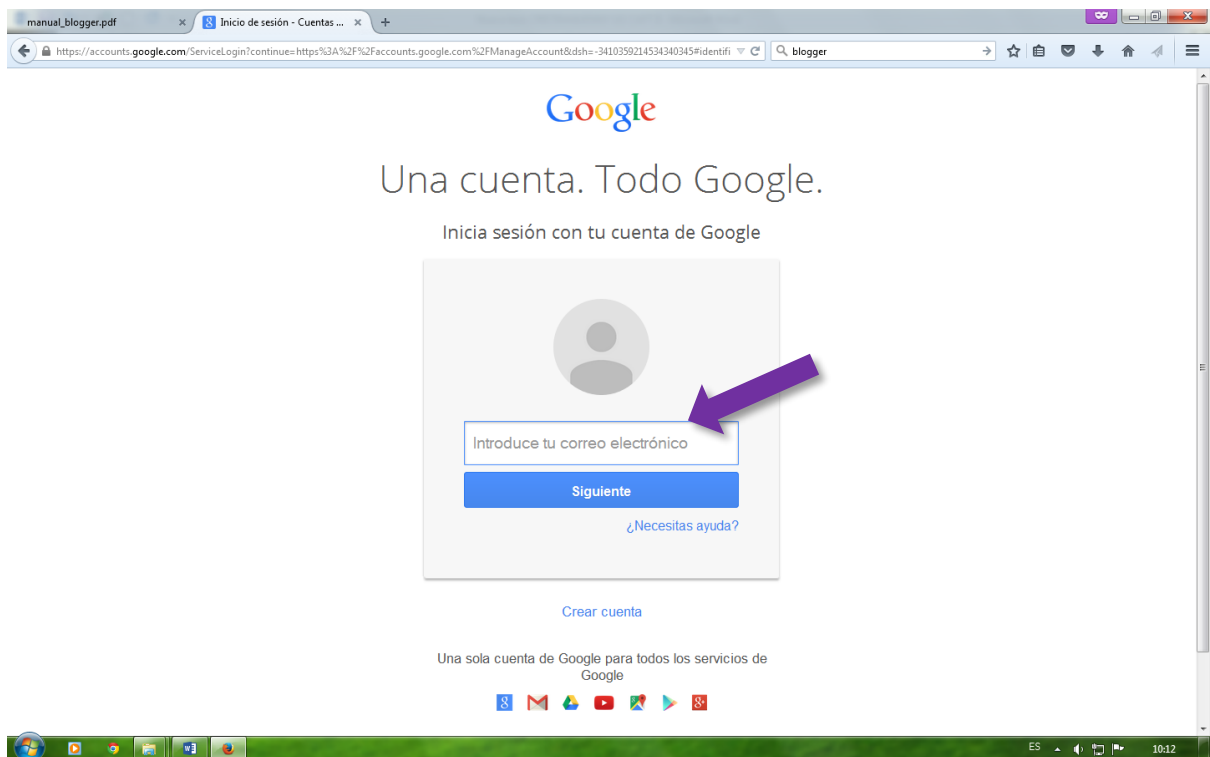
manual_blogger.pdf ×
Inicio de sesión - Cuentas ... ×
+

https://accounts.google.com/ServiceLogin?continue=https%3A%2F%2Faccounts.google.com%2FManageAccount&dsh=-3410359214534340345#identifi

blogger

Google

Una cuenta. Todo Google.

Inicia sesión con tu cuenta de Google

Introduce tu correo electrónico

Siguiente

¿Necesitas ayuda?

Crear cuenta

Una sola cuenta de Google para todos los servicios de Google

ES
10:12